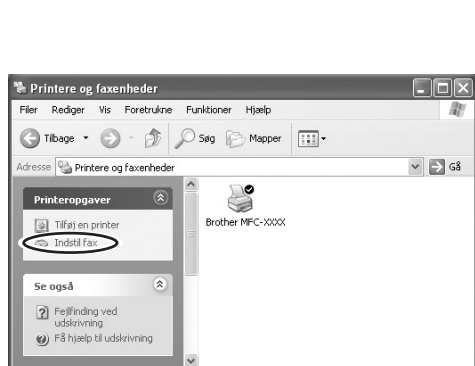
Printere og faxenheder

Filer Rediger Vis Foretrukne Funktioner Hjælp

Tilbage Søg Mapper

Adresse Printere og faxenheder Gå

Printeropgaver

Tilføj en printer

Indstil fax

Se også

Fejlfinding ved udskrivning

Få hjælp til udskrivning

Brother MFC-XXXX